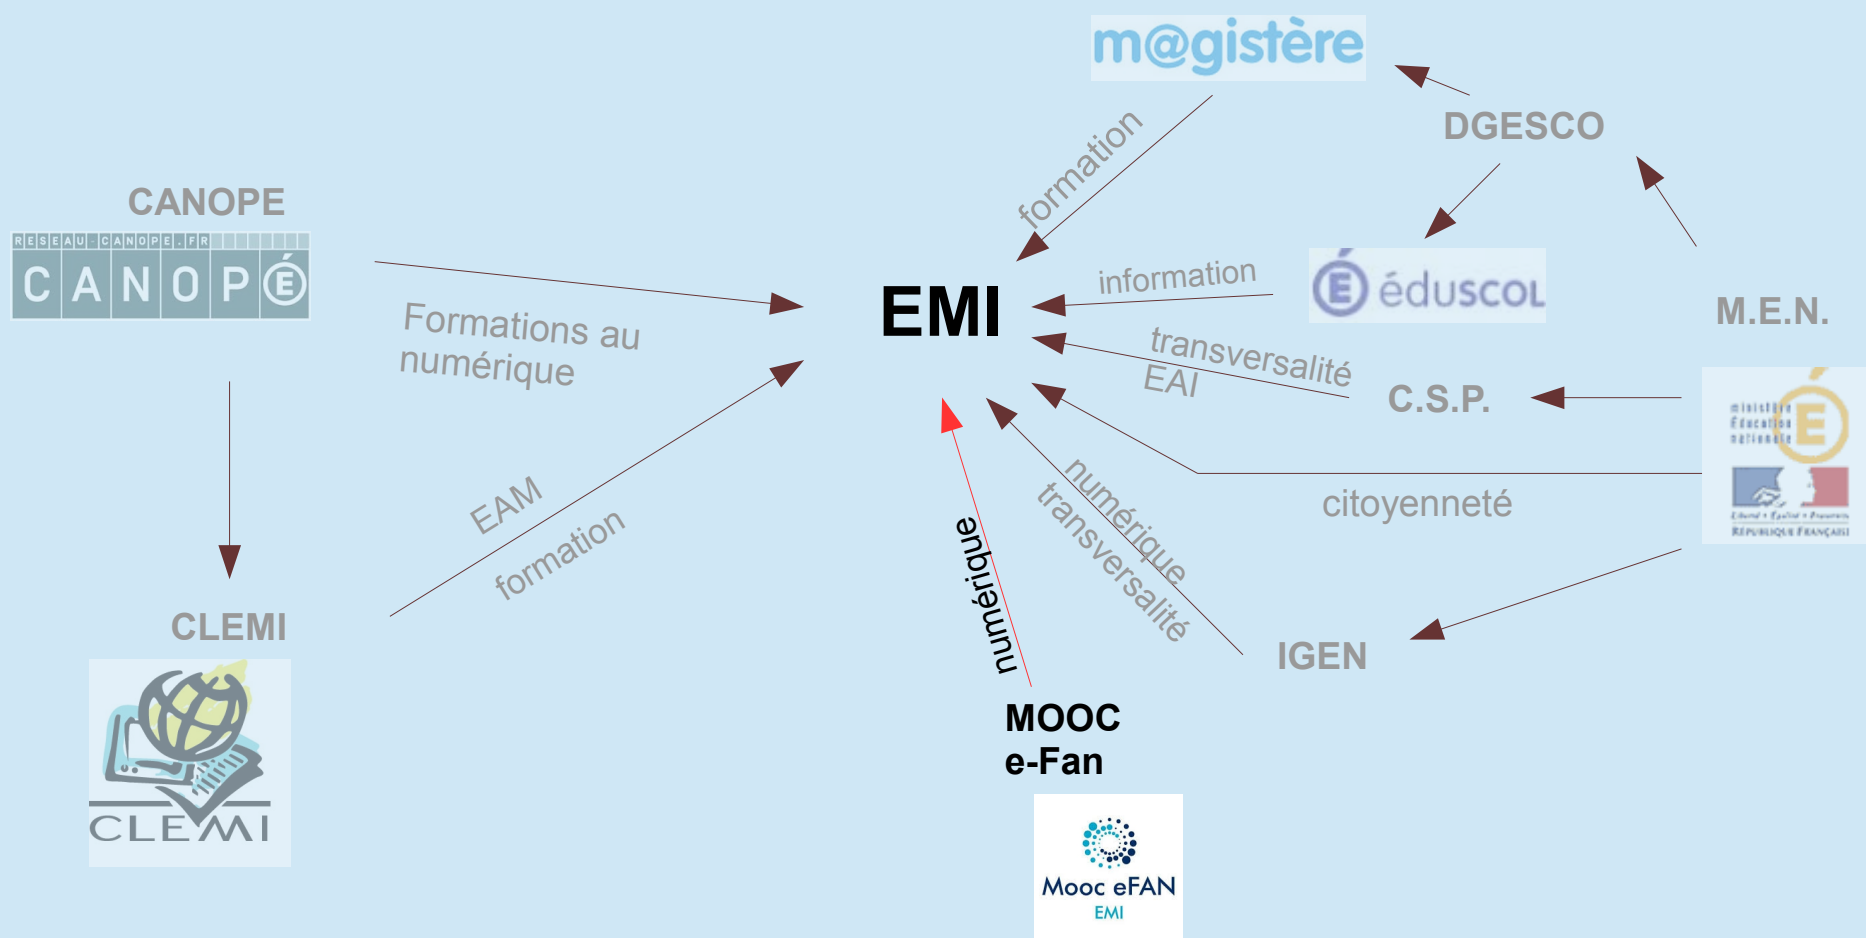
m@gistère

DGESCO

formation

CANOPE

RESEAU-CANOPE.FR

C A N O P É

EMI

information

éduscol

M.E.N.

Formations au numérique

transversalité EAI

C.S.P.

ministère Éducation nationale

Liberté • Égalité • Fraternité RÉPUBLIQUE FRANÇAISE

citoyenneté

EAM formation

numérique

numérique transversalité

CLEMI

CLEMI

IGEN

MOOC e-Fan

Mooc eFAN EMI